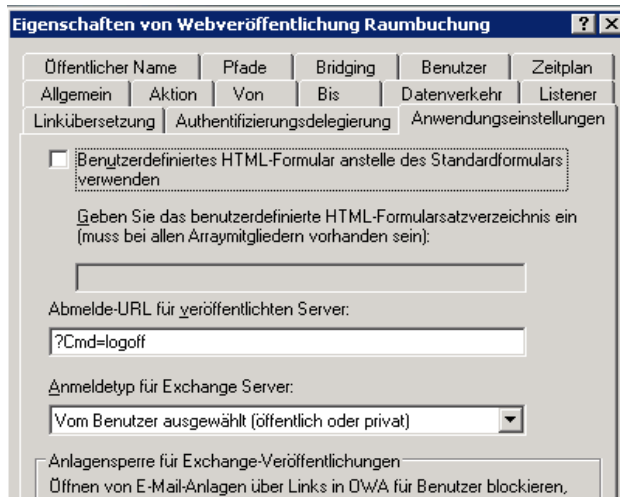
Eigenschaften von Webveröffentlichung Raumbuchung

? X

Öffentlicher Name | Pfade | Bridging | Benutzer | Zeitplan

Allgemein | Aktion | Von | Bis | Datenverkehr | Listener

Linkübersetzung | Authentifizierungsdelegierung | Anwendungseinstellungen

Benutzerdefiniertes HTML-Formular anstelle des Standardformulars verwenden

Geben Sie das benutzerdefinierte HTML-Formularsatzverzeichnis ein (muss bei allen Arraymitgliedern vorhanden sein):

Abmelde-URL für veröffentlichten Server:

?Cmd=logoff

Anmeldetyp für Exchange Server:

Vom Benutzer ausgewählt (öffentlich oder privat)

Anlagensperre für Exchange-Veröffentlichungen

Öffnen von E-Mail-Anlagen über Links in OWA für Benutzer blockieren,